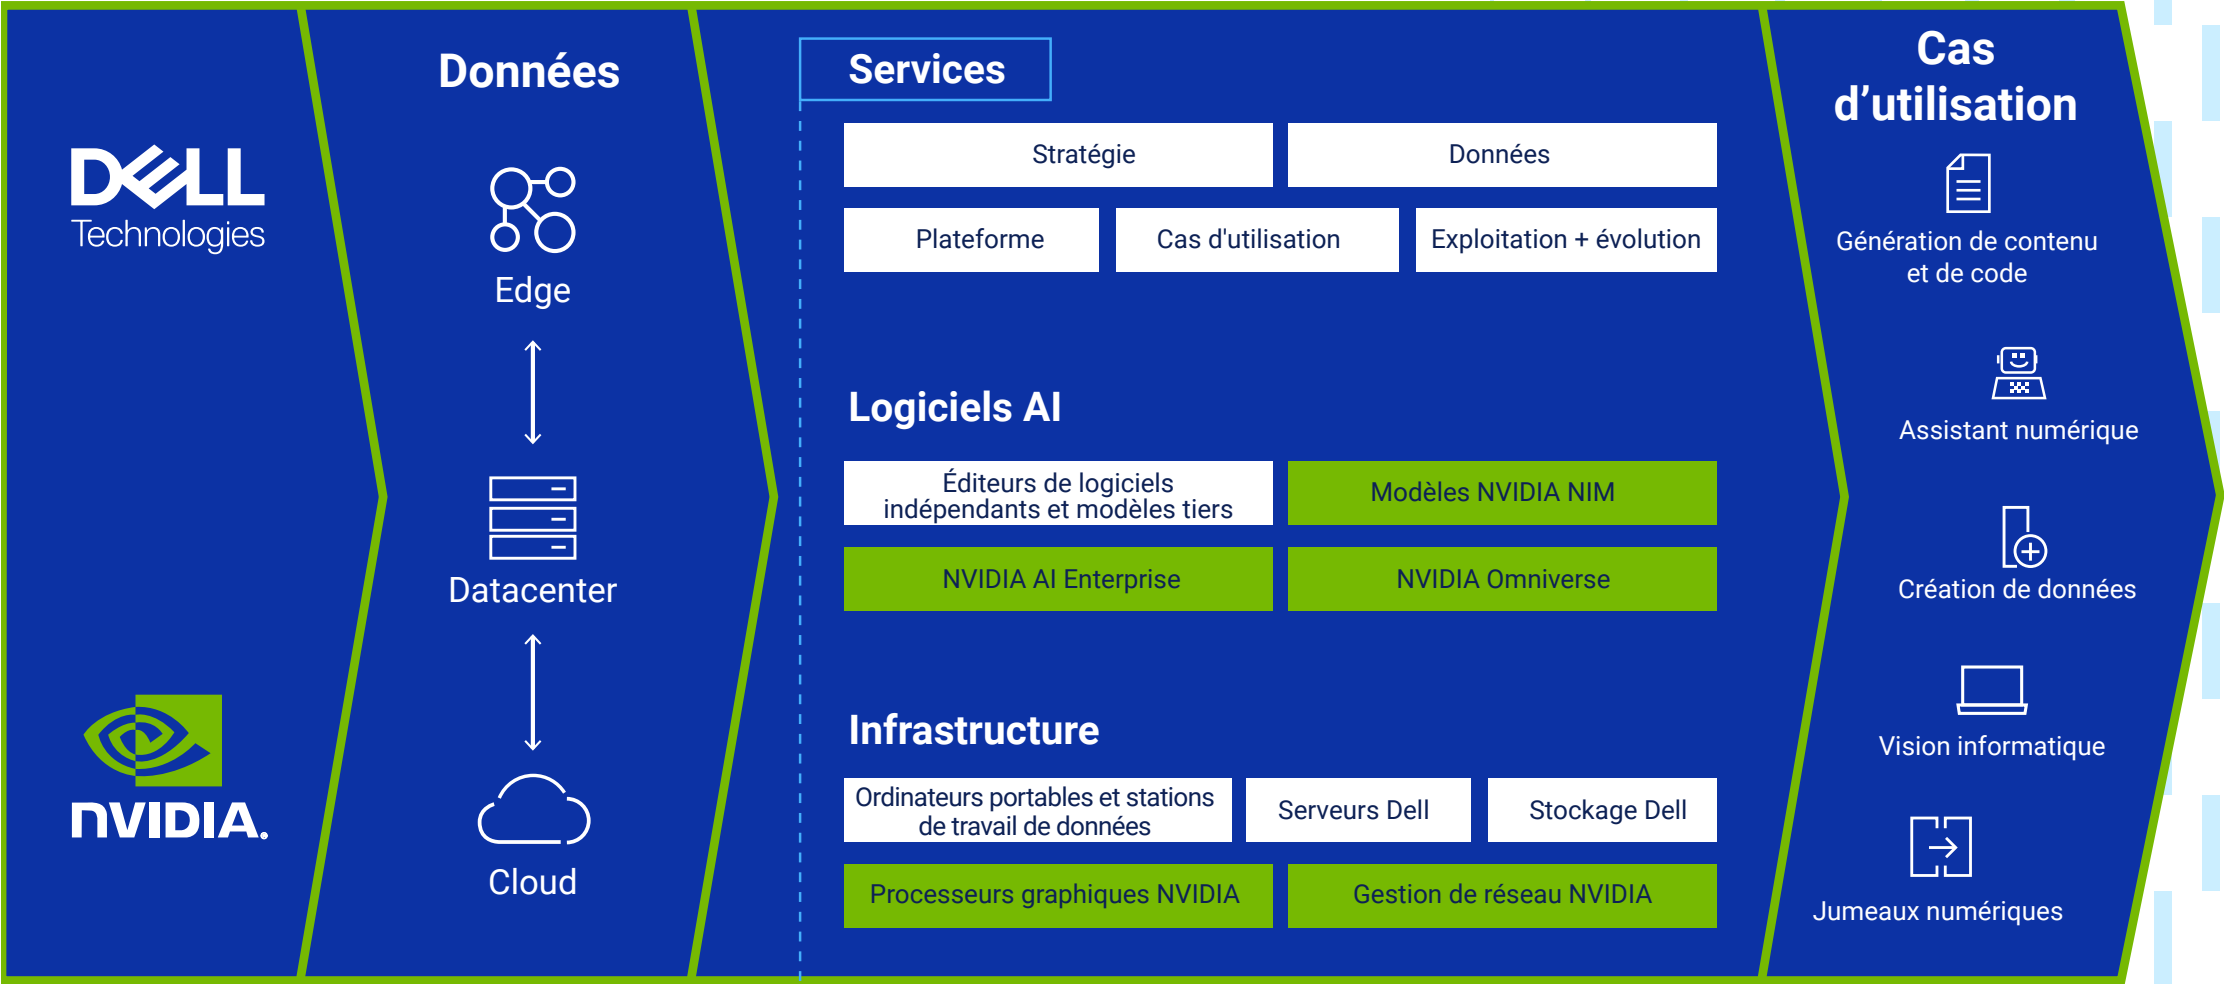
DELL Technologies

NVIDIA.

Données

Edge

Datacenter

Cloud

Services

| Stratégie | Données |
|---|---|

| Plateforme | Cas d'utilisation | Exploitation + évolution |
|---|---|---|

Logiciels AI

| Éditeurs de logiciels indépendants et modèles tiers | Modèles NVIDIA NIM |
|---|---|
| NVIDIA AI Enterprise | NVIDIA Omniverse |

Infrastructure

| Ordinateurs portables et stations de travail de données | Serveurs Dell | Stockage Dell |
|---|---|---|

| Processeurs graphiques NVIDIA | Gestion de réseau NVIDIA |
|---|---|

Cas d'utilisation

Génération de contenu et de code

Assistant numérique

Création de données

Vision informatique

Jumeaux numériques